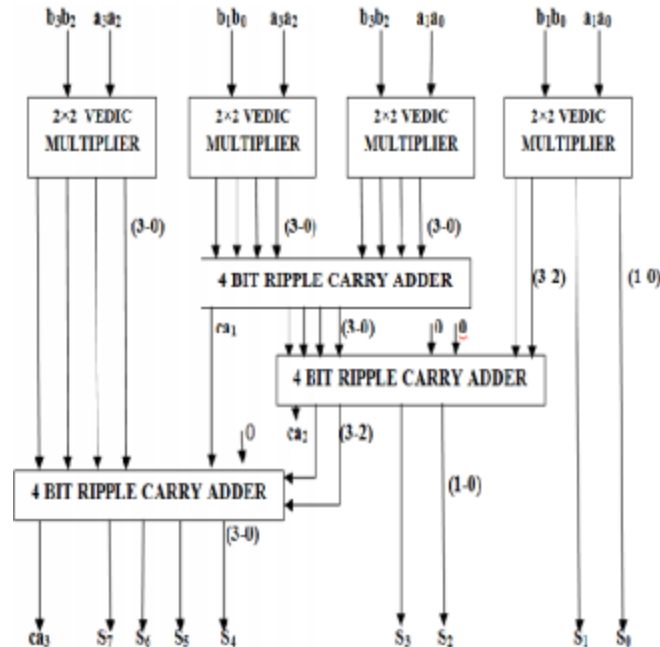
$b_3b_2$ $a_3a_2$ $b_1b_0$ $a_3a_2$ $b_3b_2$ $a_1a_0$ $b_1b_0$ $a_1a_0$

2×2 VEDIC MULTIPLIER

2×2 VEDIC MULTIPLIER

2×2 VEDIC MULTIPLIER

2×2 VEDIC MULTIPLIER

(3-0)

(3-0)

(3-0)

4 BIT RIPPLE CARRY ADDER

$ca_1$

(3-0)

0

0

(3 2)

(1 0)

4 BIT RIPPLE CARRY ADDER

$ca_2$

(3-2)

0

4 BIT RIPPLE CARRY ADDER

(1-0)

(3-0)

$ca_3$ $S_7$ $S_6$ $S_5$ $S_4$ $S_3$ $S_2$ $S_1$ $S_0$